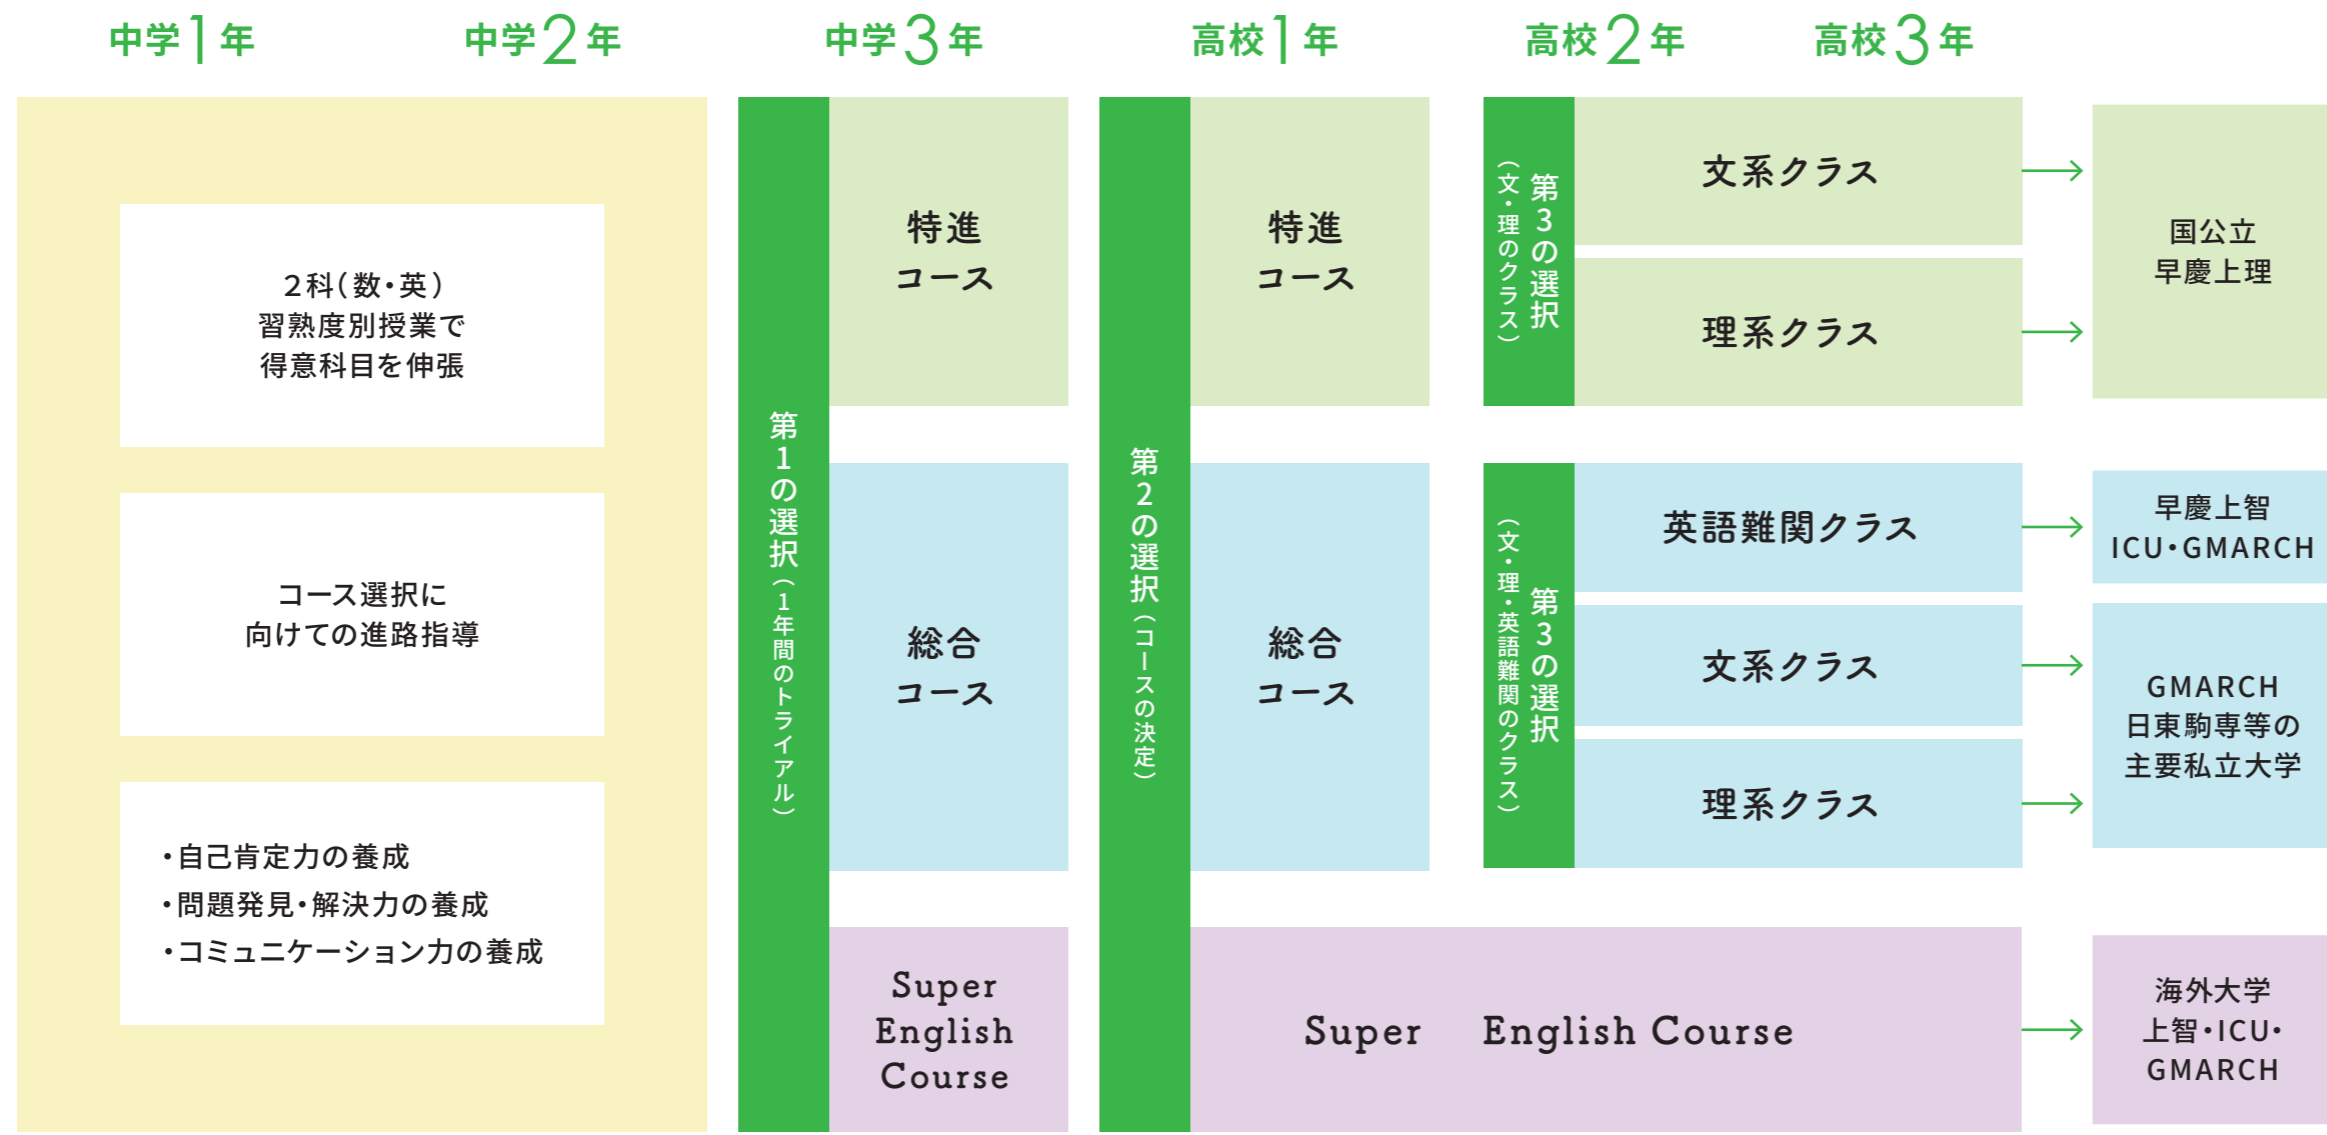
中学1年　中学2年　中学3年　高校1年　高校2年　高校3年

2科（数・英）
習熟度別授業で
得意科目を伸張

コース選択に
向けての進路指導

・自己肯定力の養成
・問題発見・解決力の養成
・コミュニケーション力の養成

第1の選択（1年間のトライアル）

特進
コース

総合
コース

Super
English
Course

第2の選択（コースの決定）

特進
コース

総合
コース

Super English Course

第3の選択（文・理のクラス）

文系クラス

理系クラス

第3の選択（文・理・英語難関のクラス）

英語難関クラス

文系クラス

理系クラス

国公立
早慶上理

早慶上智
ICU・GMARCH

GMARCH
日東駒専等の
主要私立大学

海外大学
上智・ICU・
GMARCH